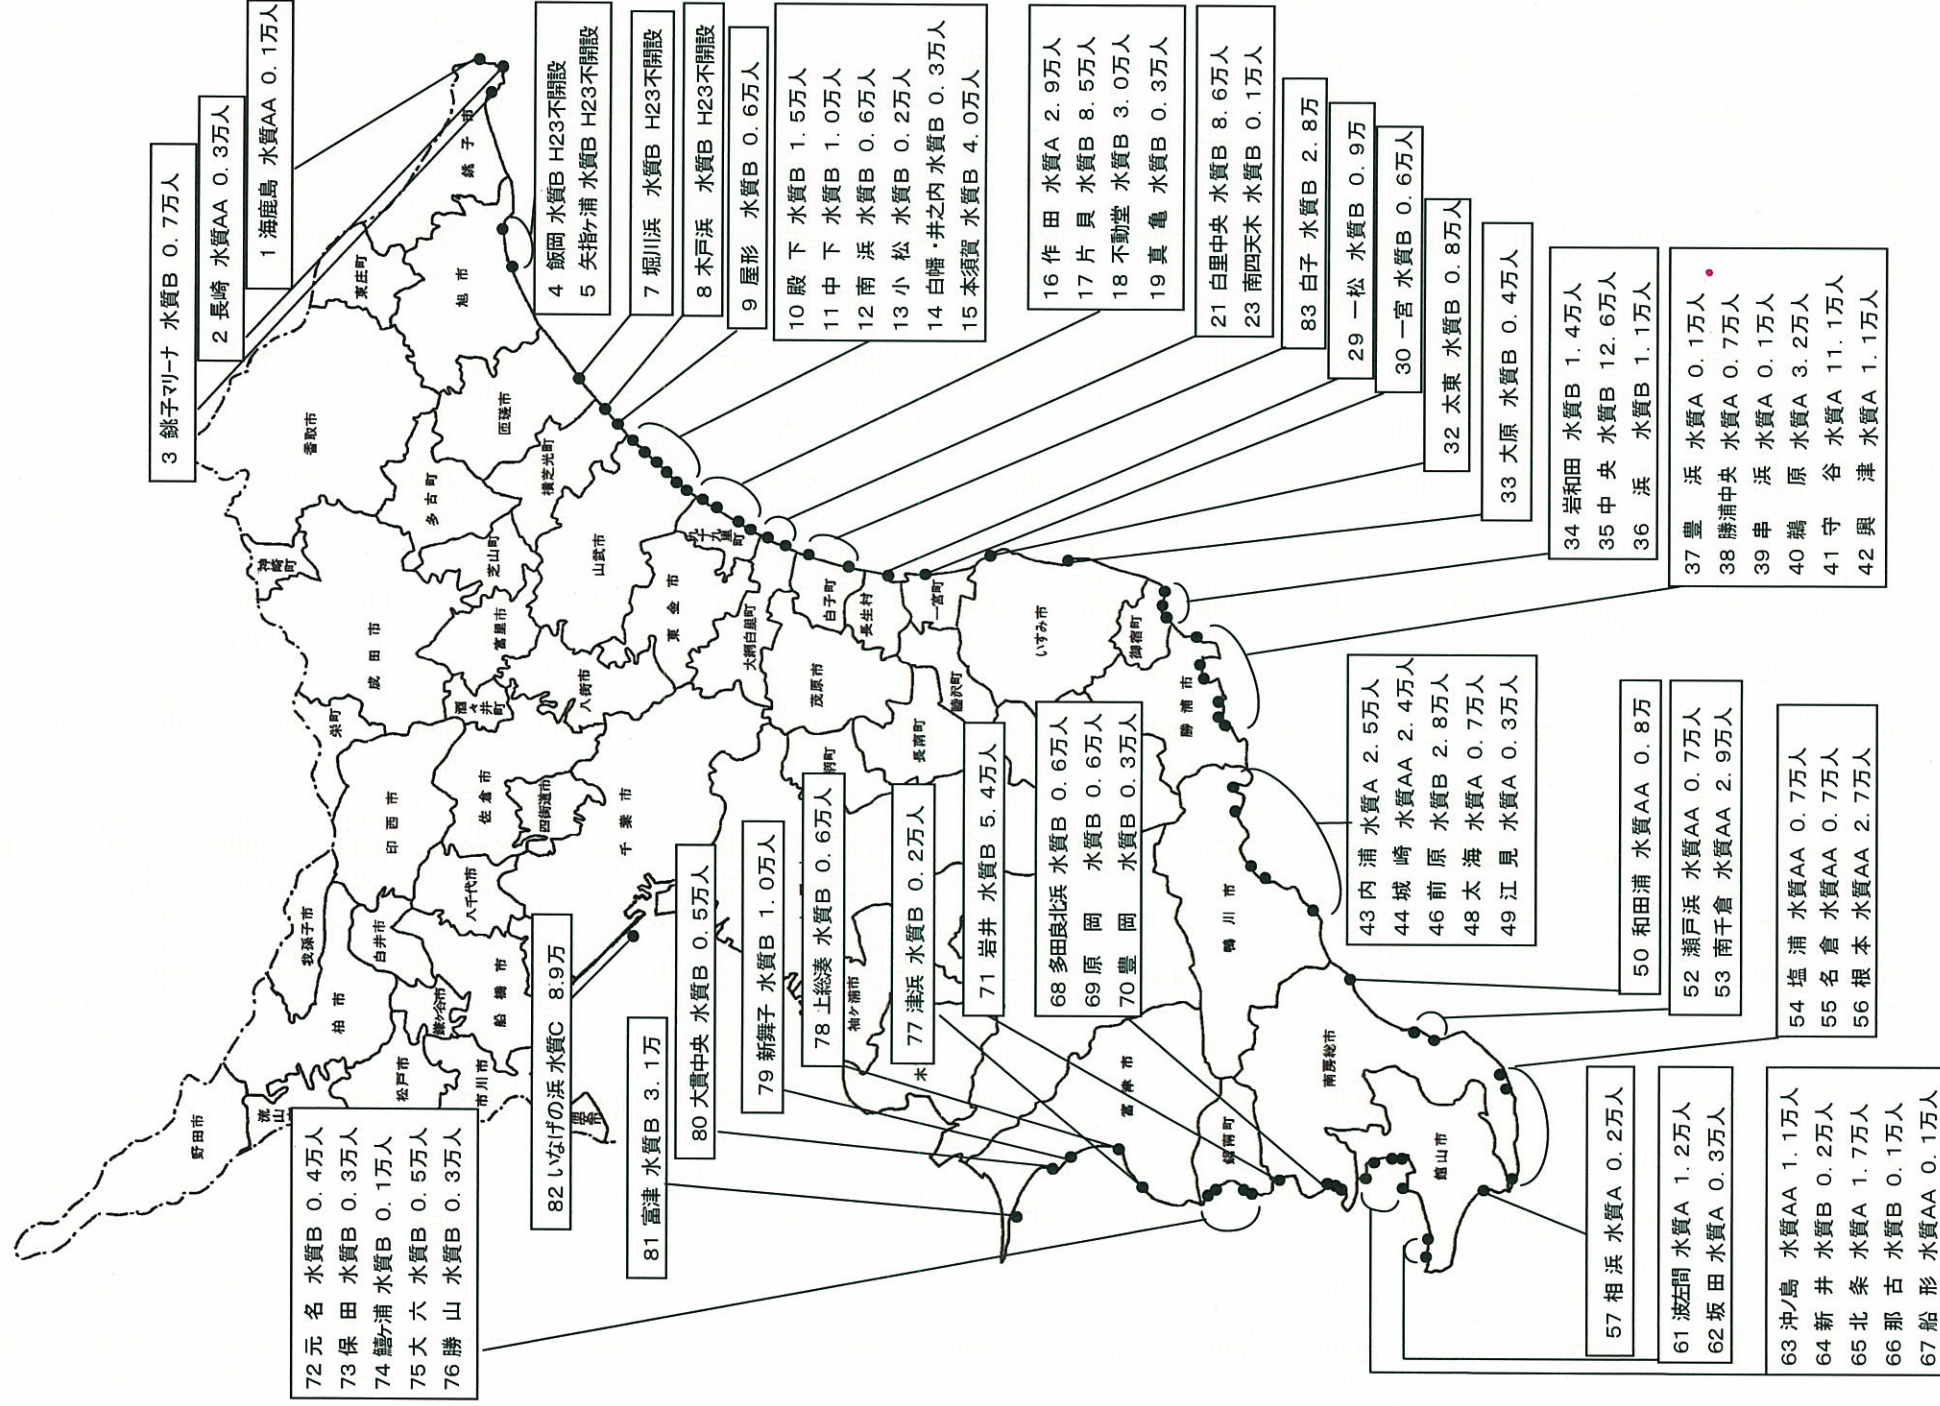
1 海鹿島 水質AA 0.1万人
2 長崎 水質AA 0.3万人
3 銚子マリーナ 水質B 0.7万人

4 飯岡 水質B H23不開設
5 矢指ヶ浦 水質B H23不開設

7 堀川浜 水質B H23不開設
8 木戸浜 水質B H23不開設
9 屋形 水質B 0.6万人

10 殿 下 水質B 1.5万人
11 中 下 水質B 1.0万人
12 南 浜 水質B 0.6万人
13 小 松 水質B 0.2万人
14 白幡・井之内 水質B 0.3万人
15 本須賀 水質B 4.0万人

16 作 田 水質A 2.9万人
17 片 貝 水質B 8.5万人
18 不動堂 水質B 3.0万人
19 真 亀 水質B 0.3万人

21 白里中央 水質B 8.6万人
23 南四天木 水質B 0.1万人

83 白子 水質B 2.8万

29 一松 水質B 0.9万

30 一宮 水質B 0.6万人

32 太東 水質B 0.8万人

33 大原 水質B 0.4万人

34 岩和田 水質B 1.4万人
35 中 央 水質B 12.6万人
36 浜 水質B 1.1万人

37 豊 浜 水質A 0.1万人
38 勝浦中央 水質A 0.7万人
39 串 浜 水質A 0.1万人
40 鵜 原 水質A 3.2万人
41 守 谷 水質A 11.1万人
42 興 津 水質A 1.1万人

43 内 浦 水質A 2.5万人
44 城 崎 水質AA 2.4万人
46 前 原 水質B 2.8万人
48 太 海 水質A 0.7万人
49 江 見 水質A 0.3万人

50 和田浦 水質AA 0.8万

52 瀬戸浜 水質AA 0.7万人
53 南千倉 水質AA 2.9万人

54 塩 浦 水質AA 0.7万人
55 名 倉 水質AA 0.7万人
56 根 本 水質AA 2.7万人

57 相 浜 水質A 0.2万人

61 波左間 水質A 1.2万人
62 坂 田 水質A 0.3万人

63 沖ノ島 水質AA 1.1万人
64 新 井 水質B 0.2万人
65 北 条 水質A 1.7万人
66 那 古 水質B 0.1万人
67 船 形 水質AA 0.1万人

68 多田良北浜 水質B 0.6万人
69 原 岡 水質B 0.6万人
70 豊 岡 水質B 0.3万人

71 岩井 水質B 5.4万人

77 津浜 水質B 0.2万人

78 上総湊 水質B 0.6万人

79 新舞子 水質B 1.0万人

80 大貫中央 水質B 0.5万人

81 富津 水質B 3.1万

82 いなげの浜 水質C 8.9万

72 元 名 水質B 0.4万人
73 保 田 水質B 0.3万人
74 鋸南浦 水質B 0.1万人
75 大 六 水質B 0.5万人
76 勝 山 水質B 0.3万人

銚子 旭市 東庄町 香取市 匝瑳市 多古町 横芝光町 神崎町 芝山町 山武市 九十九里町 成田市 富里市 東金市 大網白里町 白子町 長生村 一宮町 いすみ市 御宿町 勝浦市 茂原市 睦沢町 長南町 長柄町 栄町 酒々井町 八街市 印西市 佐倉市 四街道市 千葉市 八千代市 白井市 我孫子市 柏市 鎌ヶ谷市 船橋市 松戸市 市川市 流山市 野田市 習志野市 袖ケ浦市 木更津市 富津市 鋸南町 南房総市 館山市 鴨川市